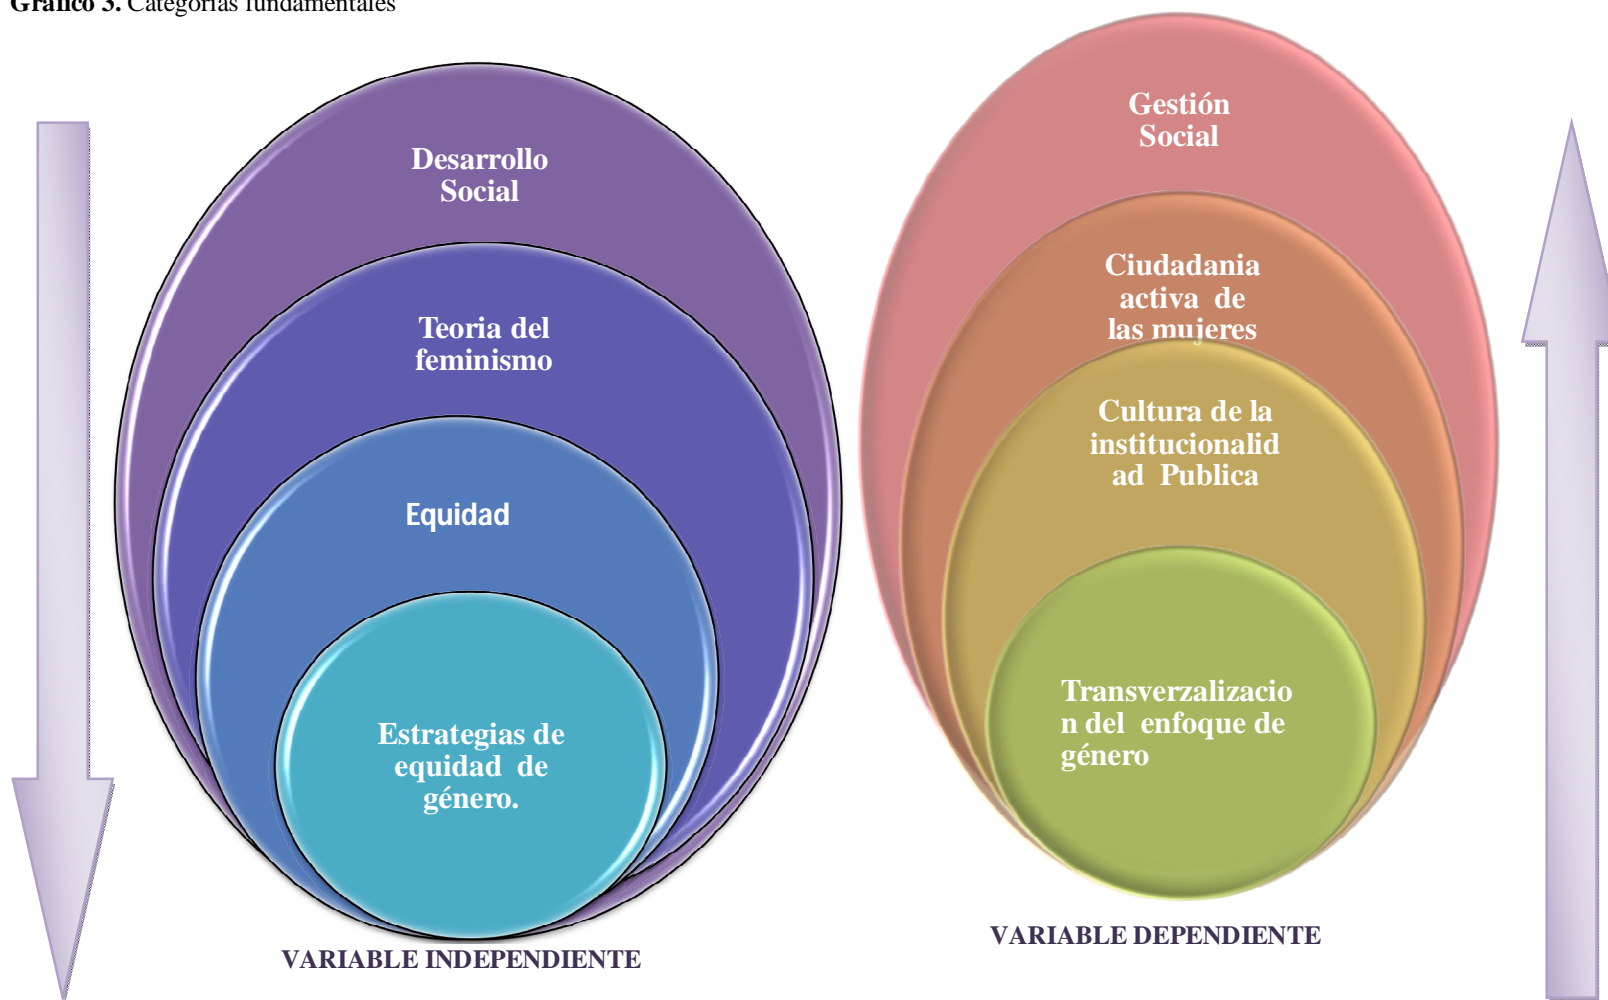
Gráfico 3. Categorías fundamentales

Desarrollo Social

Teoria del feminismo

Equidad

Estrategias de equidad de género.

VARIABLE INDEPENDIENTE

Gestión Social

Ciudadania activa de las mujeres

Cultura de la institucionalidad Publica

Transverzalizacion del enfoque de género

VARIABLE DEPENDIENTE